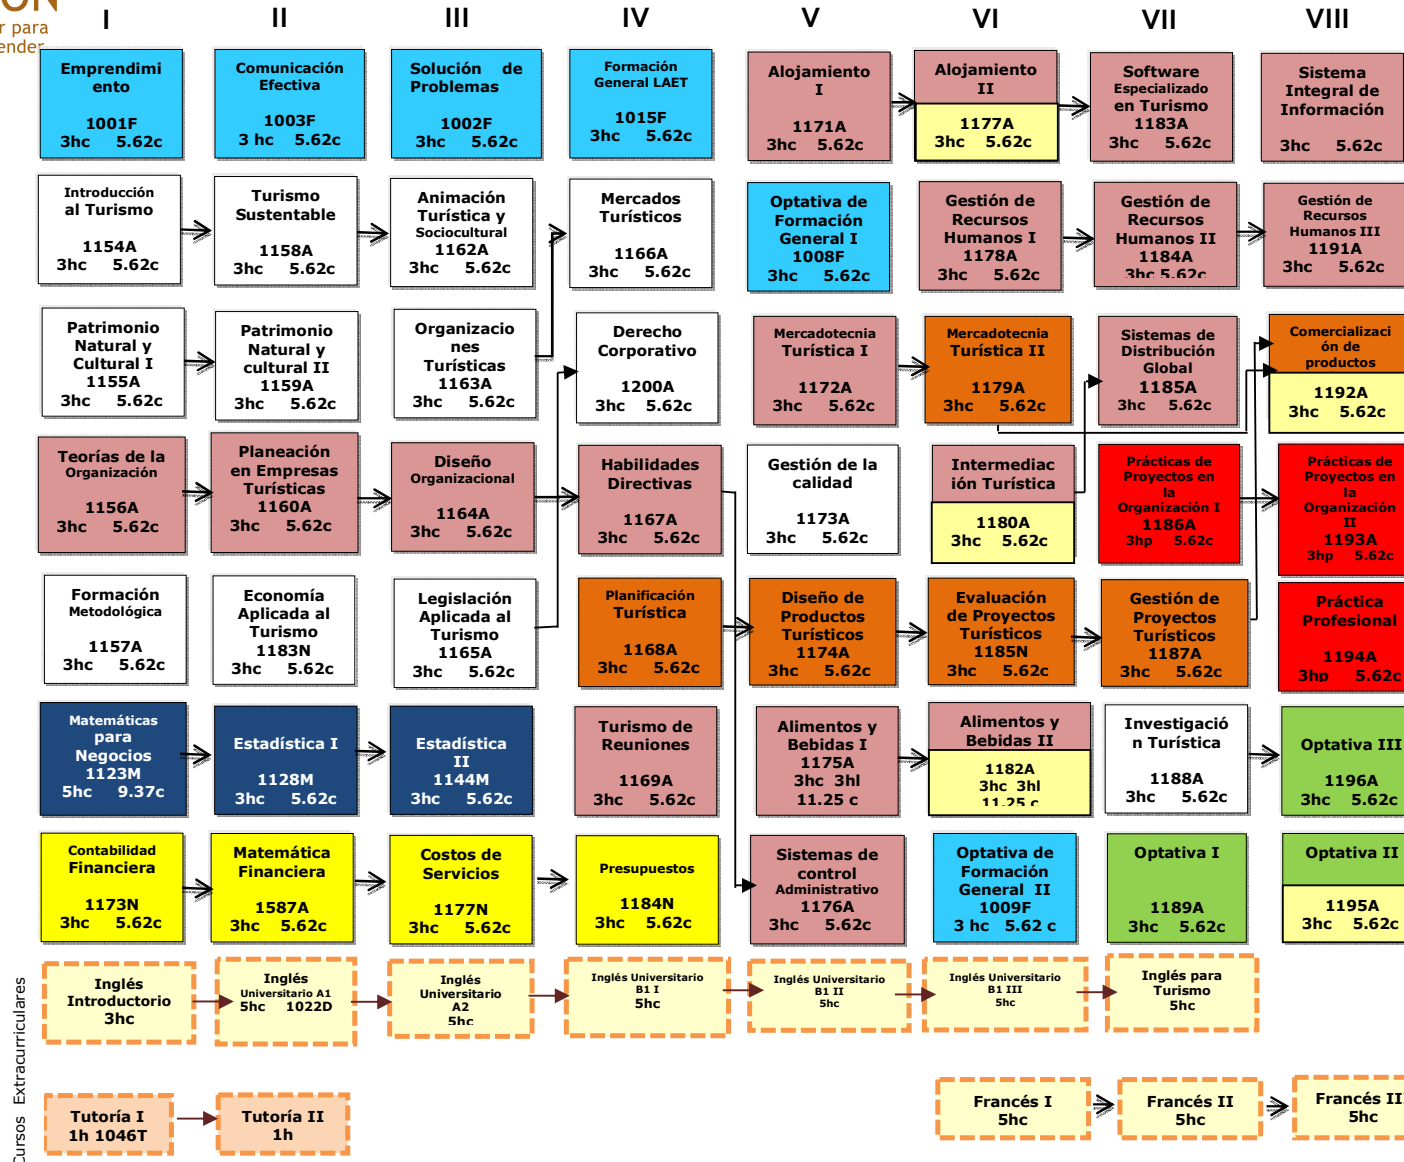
ÓN
r para
ender

I II III IV V VI VII VIII

Emprendimiento
1001F
3hc 5.62c

Comunicación Efectiva
1003F
3 hc 5.62c

Solución de Problemas
1002F
3hc 5.62c

Formación General LAET
1015F
3hc 5.62c

Alojamiento I
1171A
3hc 5.62c

Alojamiento II
1177A
3hc 5.62c

Software Especializado en Turismo
1183A
3hc 5.62c

Sistema Integral de Información
3hc 5.62c

Introducción al Turismo
1154A
3hc 5.62c

Turismo Sustentable
1158A
3hc 5.62c

Animación Turística y Sociocultural
1162A
3hc 5.62c

Mercados Turísticos
1166A
3hc 5.62c

Optativa de Formación General I
1008F
3hc 5.62c

Gestión de Recursos Humanos I
1178A
3hc 5.62c

Gestión de Recursos Humanos II
1184A
3hc 5.62c

Gestión de Recursos Humanos III
1191A
3hc 5.62c

Patrimonio Natural y Cultural I
1155A
3hc 5.62c

Patrimonio Natural y cultural II
1159A
3hc 5.62c

Organizaciones Turísticas
1163A
3hc 5.62c

Derecho Corporativo
1200A
3hc 5.62c

Mercadotecnia Turística I
1172A
3hc 5.62c

Mercadotecnia Turística II
1179A
3hc 5.62c

Sistemas de Distribución Global
1185A
3hc 5.62c

Comercialización de productos
1192A
3hc 5.62c

Teorías de la Organización
1156A
3hc 5.62c

Planeación en Empresas Turísticas
1160A
3hc 5.62c

Diseño Organizacional
1164A
3hc 5.62c

Habilidades Directivas
1167A
3hc 5.62c

Gestión de la calidad
1173A
3hc 5.62c

Intermediación Turística
1180A
3hc 5.62c

Prácticas de Proyectos en la Organización I
1186A
3hp 5.62c

Prácticas de Proyectos en la Organización II
1193A
3hp 5.62c

Formación Metodológica
1157A
3hc 5.62c

Economía Aplicada al Turismo
1183N
3hc 5.62c

Legislación Aplicada al Turismo
1165A
3hc 5.62c

Planificación Turística
1168A
3hc 5.62c

Diseño de Productos Turísticos
1174A
3hc 5.62c

Evaluación de Proyectos Turísticos
1185N
3hc 5.62c

Gestión de Proyectos Turísticos
1187A
3hc 5.62c

Práctica Profesional
1194A
3hp 5.62c

Matemáticas para Negocios
1123M
5hc 9.37c

Estadística I
1128M
3hc 5.62c

Estadística II
1144M
3hc 5.62c

Turismo de Reuniones
1169A
3hc 5.62c

Alimentos y Bebidas I
1175A
3hc 3hl
11.25 c

Alimentos y Bebidas II
1182A
3hc 3hl
11.25 c

Investigación Turística
1188A
3hc 5.62c

Optativa III
1196A
3hc 5.62c

Contabilidad Financiera
1173N
3hc 5.62c

Matemática Financiera
1587A
3hc 5.62c

Costos de Servicios
1177N
3hc 5.62c

Presupuestos
1184N
3hc 5.62c

Sistemas de control Administrativo
1176A
3hc 5.62c

Optativa de Formación General II
1009F
3 hc 5.62 c

Optativa I
1189A
3hc 5.62c

Optativa II
1195A
3hc 5.62c

Cursos Extracurriculares

Inglés Introductorio
3hc

Inglés Universitario A1
5hc 1022D

Inglés Universitario A2
5hc

Inglés Universitario B1 I
5hc

Inglés Universitario B1 II
5hc

Inglés Universitario B1 III
5hc

Inglés para Turismo
5hc

Tutoría I
1h 1046T

Tutoría II
1h

Francés I
5hc

Francés II
5hc

Francés II
5hc